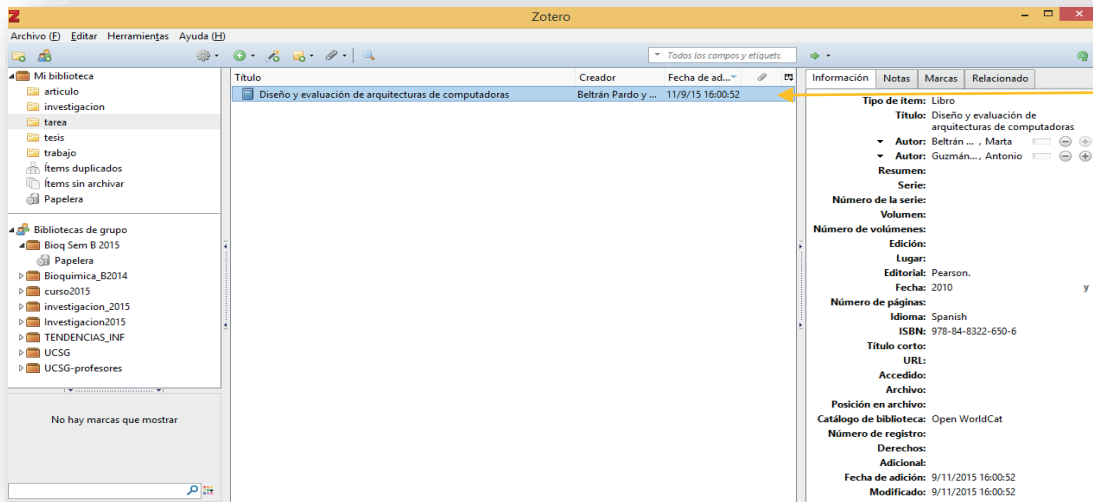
Zotero

Archivo (F) Editar Herramientas Ayuda (H)

Todos los campos y etiquetas

Mi biblioteca
articulo
investigacion
tarea
tesis
trabajo
Ítems duplicados
Ítems sin archivar
Papelera

Bibliotecas de grupo
Bioq Sem B 2015
Papelera
Bioquimica_B2014
curso2015
investigacion_2015
Investigacion2015
TENDENCIAS_INF
UCSG
UCSG-profesores

No hay marcas que mostrar

| Título | Creador | Fecha de ad... |
|---|---|---|
| Diseño y evaluación de arquitecturas de computadoras | Beltrán Pardo y ... | 11/9/15 16:00:52 |

Información | Notas | Marcas | Relacionado

Tipo de ítem: Libro
Título: Diseño y evaluación de arquitecturas de computadoras
Autor: Beltrán ... , Marta
Autor: Guzmán..., Antonio
Resumen:
Serie:
Número de la serie:
Volumen:
Número de volúmenes:
Edición:
Lugar:
Editorial: Pearson.
Fecha: 2010 y
Número de páginas:
Idioma: Spanish
ISBN: 978-84-8322-650-6
Título corto:
URL:
Accedido:
Archivo:
Posición en archivo:
Catálogo de biblioteca: Open WorldCat
Número de registro:
Derechos:
Adicional:
Fecha de adición: 9/11/2015 16:00:52
Modificado: 9/11/2015 16:00:52